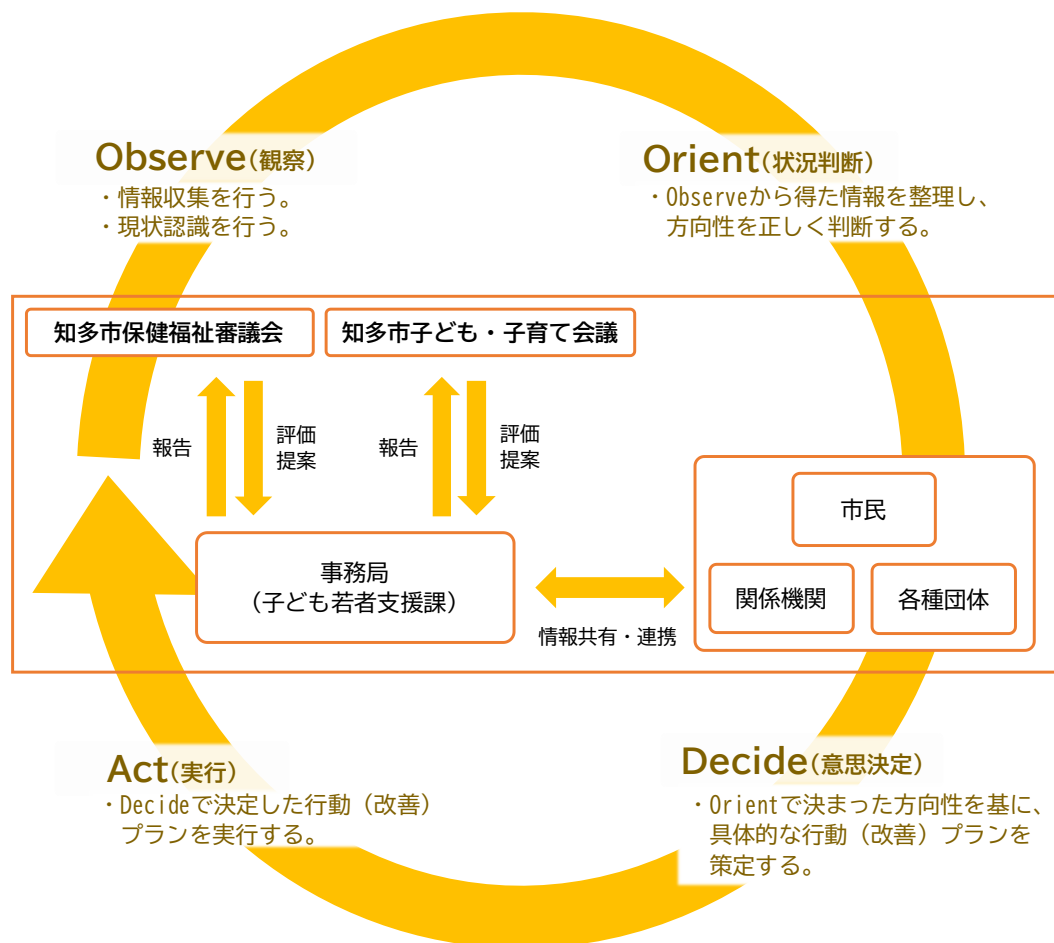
Observe（観察）
・情報収集を行う。
・現状認識を行う。

Orient（状況判断）
・Observeから得た情報を整理し、方向性を正しく判断する。

知多市保健福祉審議会

知多市子ども・子育て会議

報告

評価
提案

報告

評価
提案

事務局
（子ども若者支援課）

情報共有・連携

市民

関係機関

各種団体

Act（実行）
・Decideで決定した行動（改善）プランを実行する。

Decide（意思決定）
・Orientで決まった方向性を基に、具体的な行動（改善）プランを策定する。